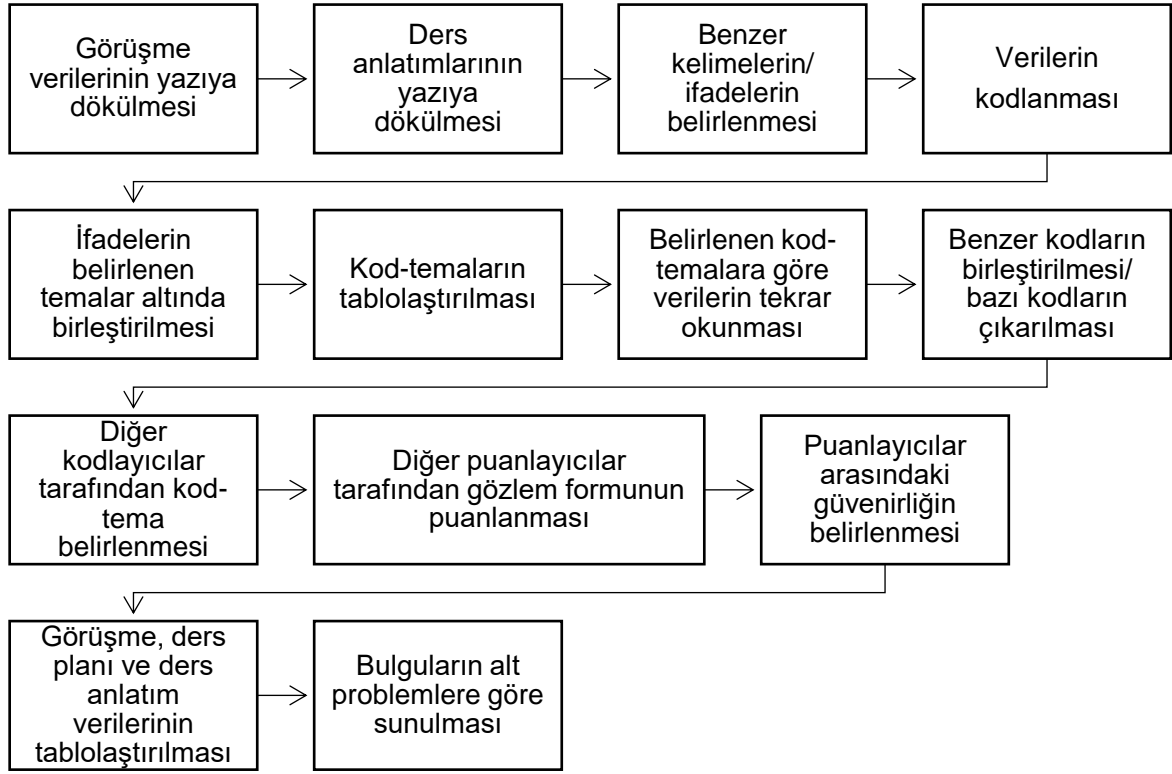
Görüşme verilerinin yazıya dökülmesi

Ders anlatımlarının yazıya dökülmesi

Benzer kelimelerin/ ifadelerin belirlenmesi

Verilerin kodlanması

İfadelerin belirlenen temalar altında birleştirilmesi

Kod-temaların tablolaştırılması

Belirlenen kod-temalara göre verilerin tekrar okunması

Benzer kodların birleştirilmesi/ bazı kodların çıkarılması

Diğer kodlayıcılar tarafından kod-tema belirlenmesi

Diğer puanlayıcılar tarafından gözlem formunun puanlanması

Puanlayıcılar arasındaki güvenirliğin belirlenmesi

Görüşme, ders planı ve ders anlatım verilerinin tablolaştırılması

Bulguların alt problemlere göre sunulması